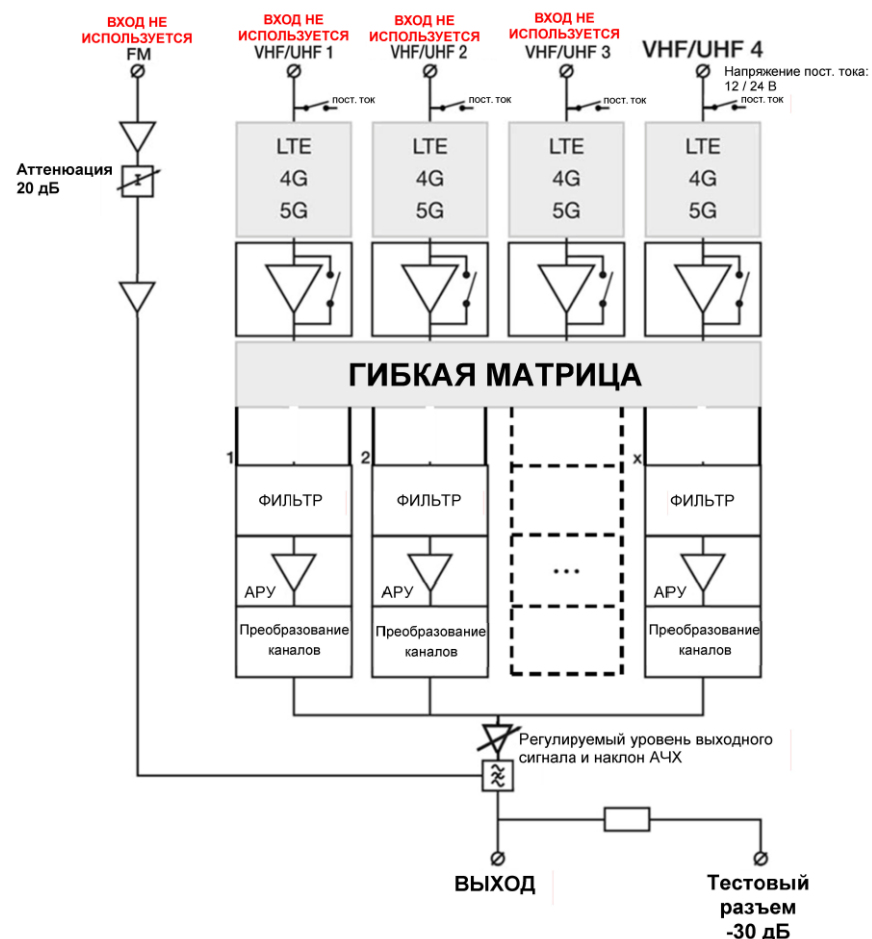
ВХОД НЕ ИСПОЛЬЗУЕТСЯ
FM

ВХОД НЕ ИСПОЛЬЗУЕТСЯ
VHF/UHF 1

ВХОД НЕ ИСПОЛЬЗУЕТСЯ
VHF/UHF 2

ВХОД НЕ ИСПОЛЬЗУЕТСЯ
VHF/UHF 3

VHF/UHF 4

Напряжение пост. тока: 12 / 24 В

пост. ток

пост. ток

пост. ток

пост. ток

Аттенюация 20 дБ

LTE
4G
5G

LTE
4G
5G

LTE
4G
5G

LTE
4G
5G

ГИБКАЯ МАТРИЦА

1

2

x

ФИЛЬТР

ФИЛЬТР

ФИЛЬТР

АРУ

АРУ

...

АРУ

Преобразование каналов

Преобразование каналов

Преобразование каналов

Регулируемый уровень выходного сигнала и наклон АЧХ

ВЫХОД

Тестовый разъем -30 дБ